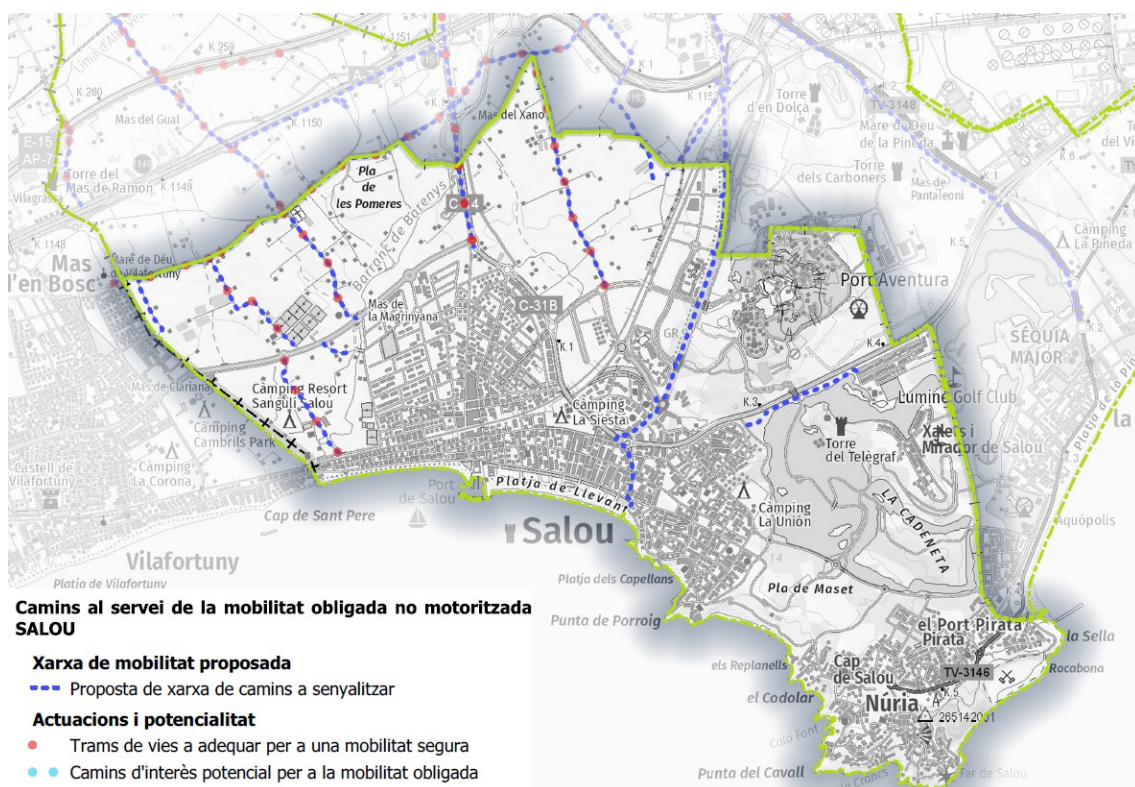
K.259
K.1151
K.260
Mas del Gual
K.1150
Mas del Xano
K.1
K.115
Torre d'en Dolça
TV-3148
Mare de Déu de la Pineda
Torre del Vi
E-15
AP-7
Torre del Mas de Ramon
K.1149
Pla de les Pomeres
Barranc de Barenys
C-14
Torre dels Carboners
Mas de Pantaleoni
K.6
Vilagrassa
K.1148
Mare de Déu de Vilafortuny
Mas d'en Bosc
K.5
Càmping La Pineda
PortAventura
C-31B
Mas de la Magrinyana
K.1
GR
K.4
K.2
SÉQUIA MAJOR
Mas de Clariana
Càmping Resort Sanguli Salou
Càmping La Siesta
K.3
Lumine Golf Club
Platja de la Pineda
Torre del Telègraf
Xalets i Mirador de Salou
Càmping Cambrils Park
Càmping La Corona
Castell de Vilafortuny
Port de Salou
Platja de Llevant
Càmping La Unión
LA CADENETA
Aquópolis
Cap de Sant Pere
Salou
Vilafortuny
Platja de Vilafortuny
Platja dels Capellans
Pla de Maset
Punta de Porroig
el Port Pirata
Pirata
la Sella
els Replanells
Cap de Salou
TV-3146
Rocabona
el Codolar
K.5
Núria
265142001
Cala Font
Punta del Cavall
Cala Crancs
Far de Salou

Camins al servei de la mobilitat obligada no motoritzada
SALOU

Xarxa de mobilitat proposada
Proposta de xarxa de camins a senyalitzar

Actuacions i potencialitat
Trams de vies a adequar per a una mobilitat segura
Camins d'interès potencial per a la mobilitat obligada